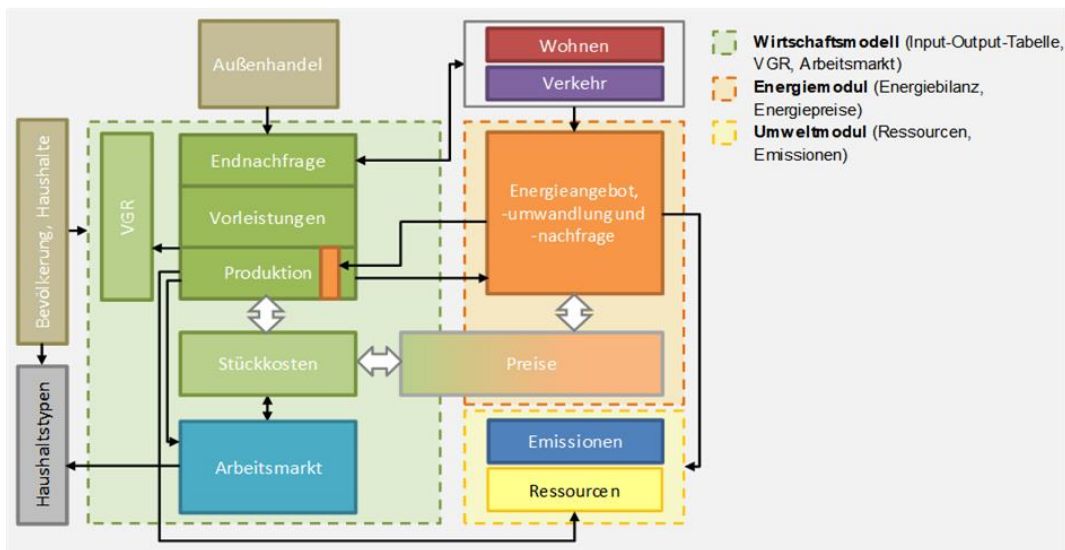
Außenhandel

Wohnen

Verkehr

**Wirtschaftsmodell** (Input-Output-Tabelle, VGR, Arbeitsmarkt)

**Energiemodul** (Energiebilanz, Energiepreise)

**Umweltmodul** (Ressourcen, Emissionen)

Bevölkerung, Haushalte

VGR

Endnachfrage

Vorleistungen

Produktion

Energieangebot, -umwandlung und -nachfrage

Stückkosten

Preise

Haushaltstypen

Arbeitsmarkt

Emissionen

Ressourcen